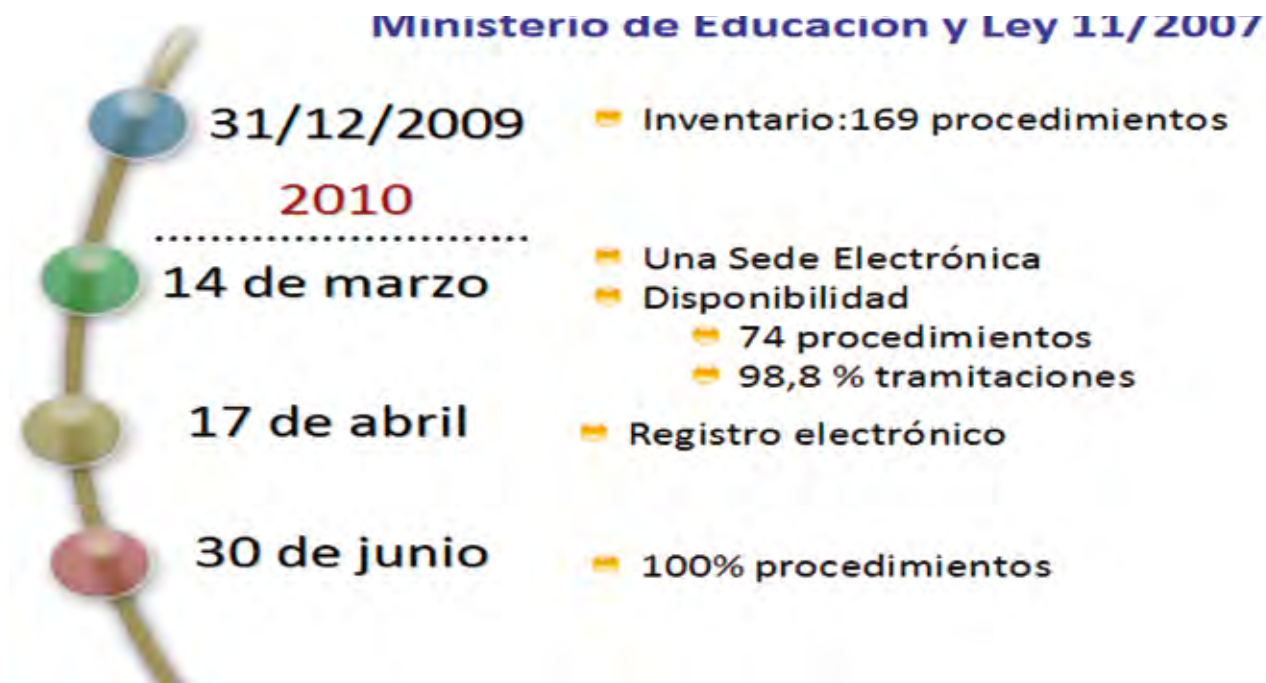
Ministerio de Educacion y Ley 11/2007

31/12/2009

Inventario:169 procedimientos

2010

14 de marzo

Una Sede Electrónica
Disponibilidad
74 procedimientos
98,8 % tramitaciones

17 de abril

Registro electrónico

30 de junio

100% procedimientos